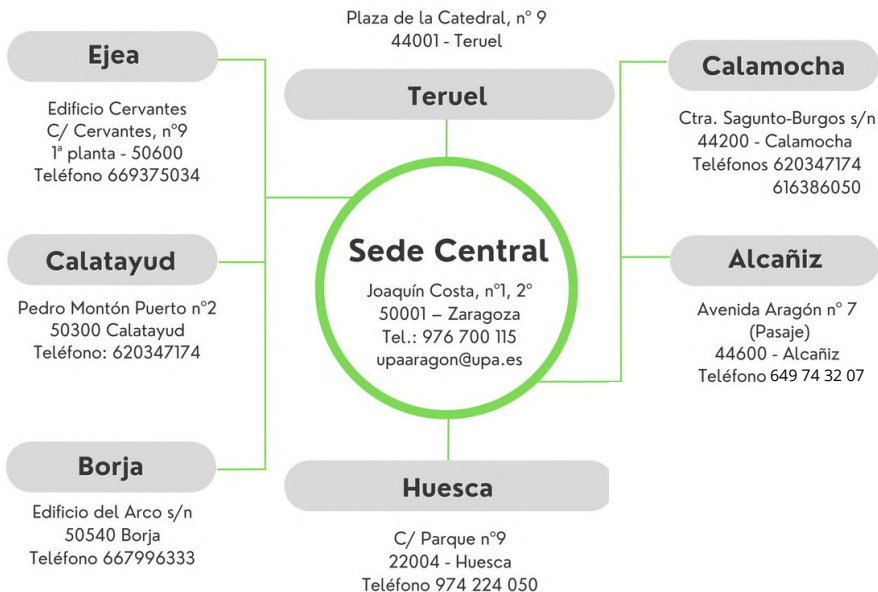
Plaza de la Catedral, nº 9
44001 - Teruel

Teruel

Ejea

Edificio Cervantes
C/ Cervantes, nº9
1ª planta - 50600
Teléfono 669375034

Calamocha

Ctra. Sagunto-Burgos s/n
44200 - Calamocha
Teléfonos 620347174
616386050

Sede Central

Joaquín Costa, nº1, 2º
50001 – Zaragoza
Tel.: 976 700 115
upaaragon@upa.es

Calatayud

Pedro Montón Puerto nº2
50300 Calatayud
Teléfono: 620347174

Alcañiz

Avenida Aragón nº 7
(Pasaje)
44600 - Alcañiz
Teléfono 649 74 32 07

Borja

Edificio del Arco s/n
50540 Borja
Teléfono 667996333

Huesca

C/ Parque nº9
22004 - Huesca
Teléfono 974 224 050